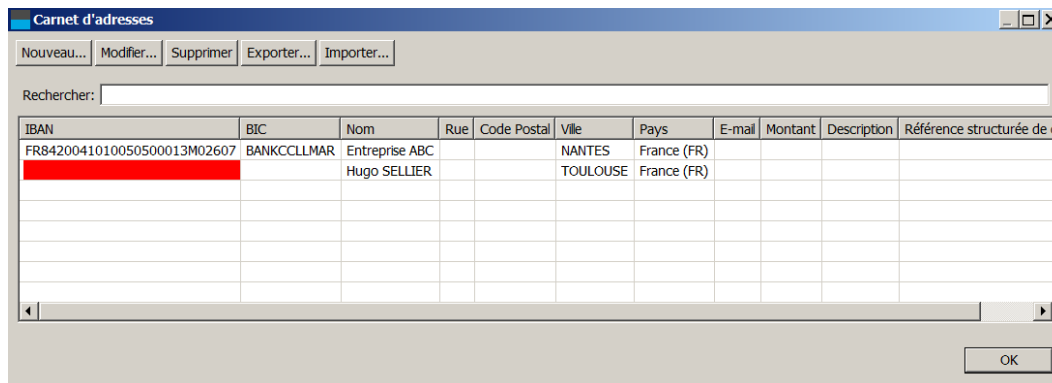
Carnet d'adresses

Nouveau... Modifier... Supprimer Exporter... Importer...

Rechercher:

| IBAN | BIC | Nom | Rue | Code Postal | Ville | Pays | E-mail | Montant | Description | Référence structurée de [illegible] |
|---|---|---|---|---|---|---|---|---|---|---|
| FR8420041010050500013M02607 | BANKCCLLMAR | Entreprise ABC | | | NANTES | France (FR) | | | | |
| | | Hugo SELLIER | | | TOULOUSE | France (FR) | | | | |

OK